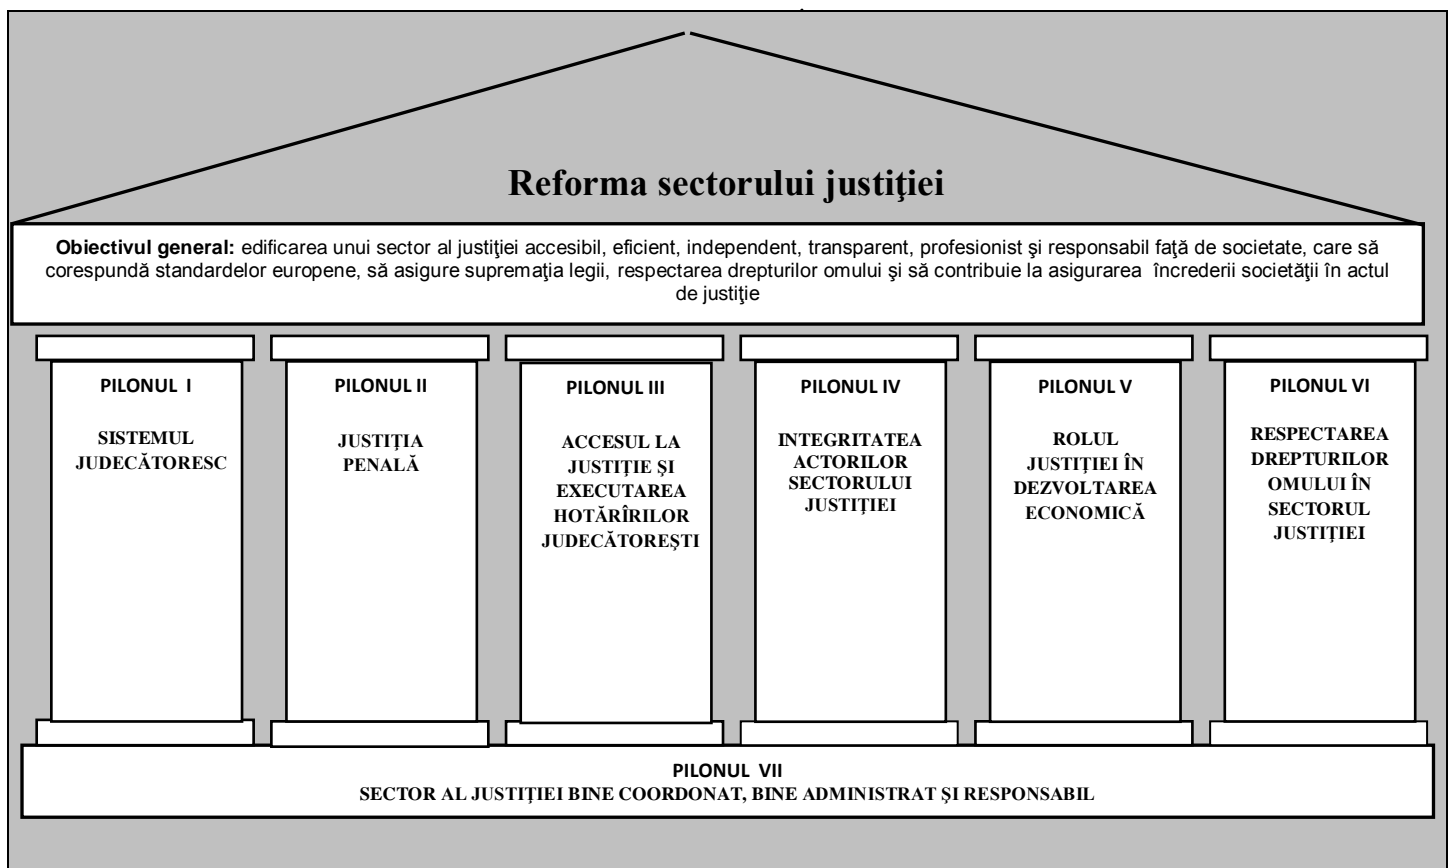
Reforma sectorului justiţiei

**Obiectivul general:** edificarea unui sector al justiţiei accesibil, eficient, independent, transparent, profesionist şi responsabil faţă de societate, care să corespundă standardelor europene, să asigure supremaţia legii, respectarea drepturilor omului şi să contribuie la asigurarea încrederii societăţii în actul de justiţie

PILONUL I
SISTEMUL JUDECĂTORESC

PILONUL II
JUSTIŢIA PENALĂ

PILONUL III
ACCESUL LA JUSTIŢIE ŞI EXECUTAREA HOTĂRÎRILOR JUDECĂTOREŞTI

PILONUL IV
INTEGRITATEA ACTORILOR SECTORULUI JUSTIŢIEI

PILONUL V
ROLUL JUSTIŢIEI ÎN DEZVOLTAREA ECONOMICĂ

PILONUL VI
RESPECTAREA DREPTURILOR OMULUI ÎN SECTORUL JUSTIŢIEI

PILONUL VII
SECTOR AL JUSTIŢIEI BINE COORDONAT, BINE ADMINISTRAT ŞI RESPONSABIL